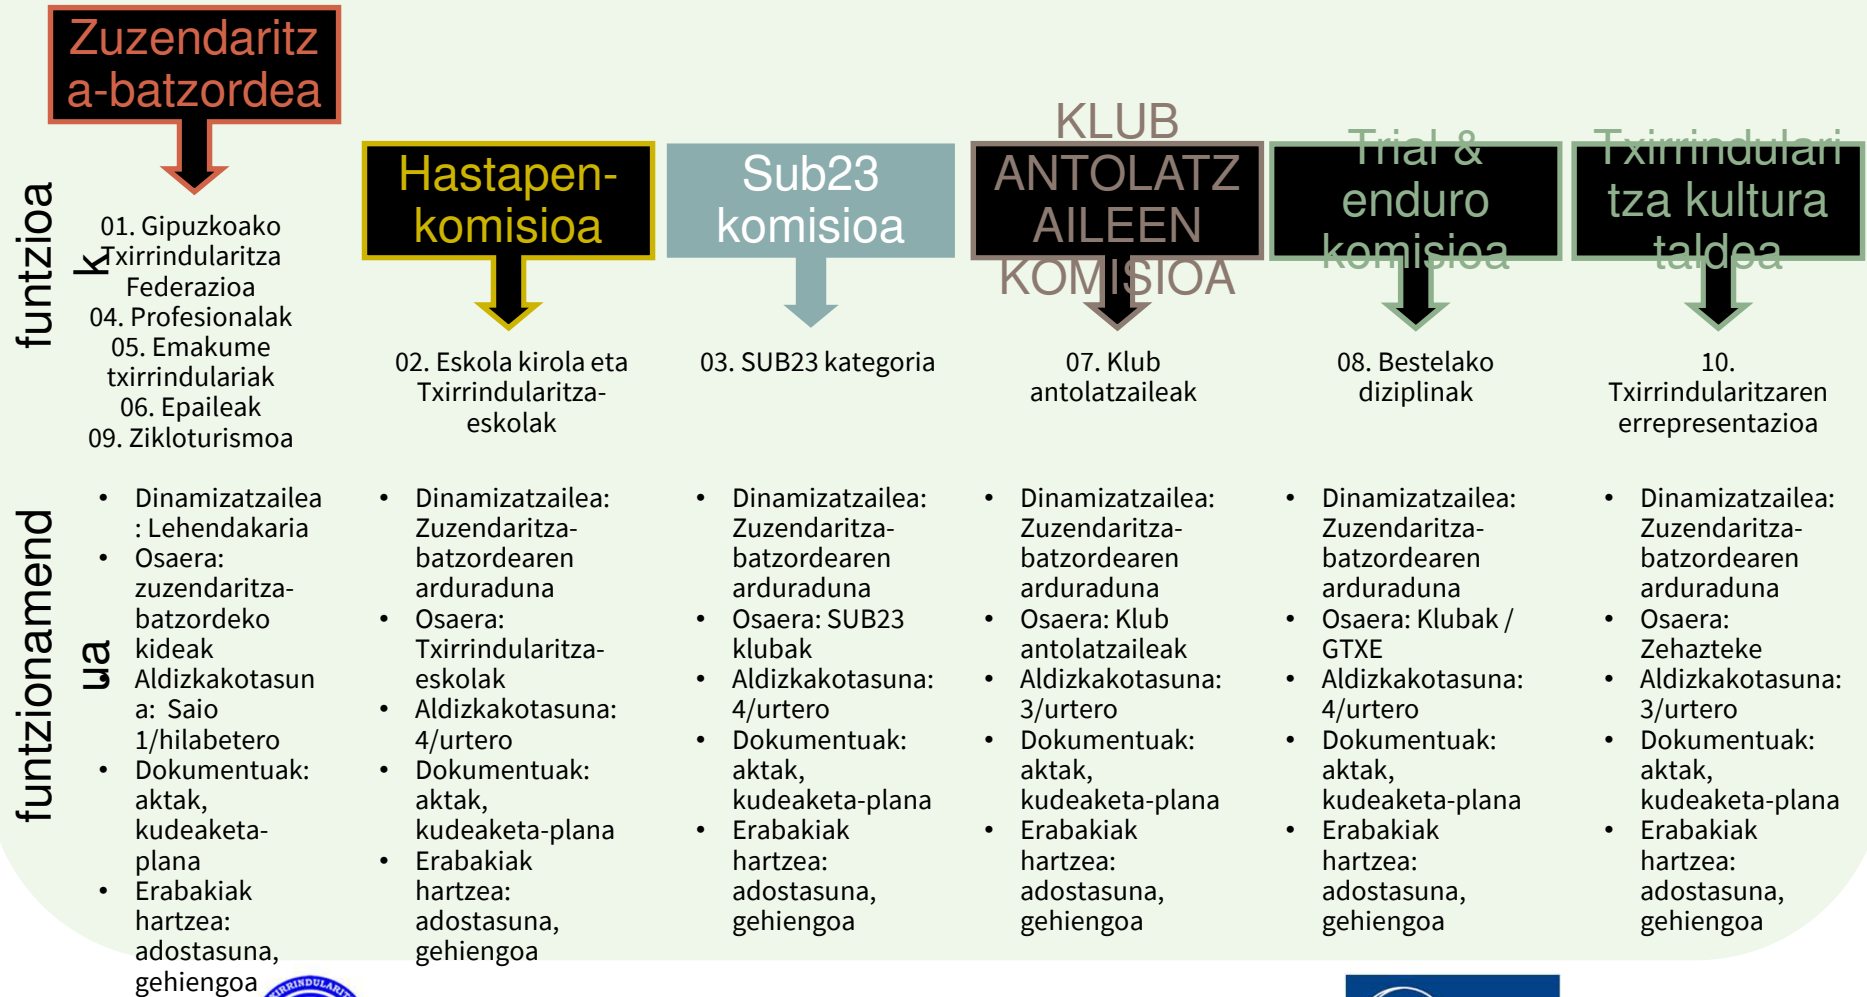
funtziioak

funtzionamendua

Zuzendaritza-batzordea

01. Gipuzkoako Txirrindularitza Federazioa
04. Profesionalak
05. Emakume txirrindulariak
06. Epaileak
09. Zikloturismoa

• Dinamizatzailea: Lehendakaria
• Osaera: zuzendaritza-batzordeko kideak
• Aldizkakotasuna: Saio 1/hilabetero
• Dokumentuak: aktak, kudeaketa-plana
• Erabakiak hartzea: adostasuna, gehiengoa

Hastapen-komisioa

02. Eskola kirola eta Txirrindularitza-eskolak

• Dinamizatzailea: Zuzendaritza-batzordearen arduraduna
• Osaera: Txirrindularitza-eskolak
• Aldizkakotasuna: 4/urtero
• Dokumentuak: aktak, kudeaketa-plana
• Erabakiak hartzea: adostasuna, gehiengoa

Sub23 komisioa

03. SUB23 kategoria

• Dinamizatzailea: Zuzendaritza-batzordearen arduraduna
• Osaera: SUB23 klubak
• Aldizkakotasuna: 4/urtero
• Dokumentuak: aktak, kudeaketa-plana
• Erabakiak hartzea: adostasuna, gehiengoa

KLUB ANTOLATZAILEEN KOMISIOA

07. Klub antolatzaileak

• Dinamizatzailea: Zuzendaritza-batzordearen arduraduna
• Osaera: Klub antolatzaileak
• Aldizkakotasuna: 3/urtero
• Dokumentuak: aktak, kudeaketa-plana
• Erabakiak hartzea: adostasuna, gehiengoa

Trial & enduro komisioa

08. Bestelako diziplinak

• Dinamizatzailea: Zuzendaritza-batzordearen arduraduna
• Osaera: Klubak / GTXE
• Aldizkakotasuna: 4/urtero
• Dokumentuak: aktak, kudeaketa-plana
• Erabakiak hartzea: adostasuna, gehiengoa

Txirrindularitza kultura taldea

10. Txirrindularitzaren errepresentazioa

• Dinamizatzailea: Zuzendaritza-batzordearen arduraduna
• Osaera: Zehazteke
• Aldizkakotasuna: 3/urtero
• Dokumentuak: aktak, kudeaketa-plana
• Erabakiak hartzea: adostasuna, gehiengoa

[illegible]